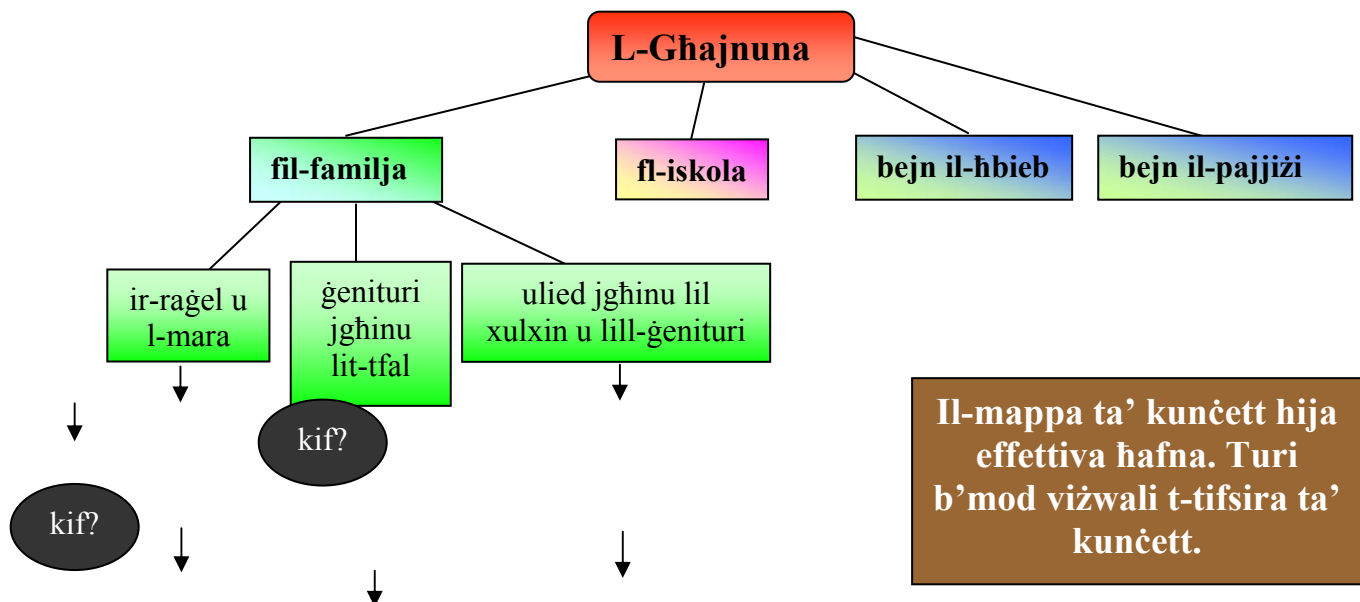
L-Għajnuna

fil-familja

fl-iskola

bejn il-ħbieb

bejn il-pajjiżi

ir-raġel u l-mara

ġenituri jgħinu lit-tfal

ulied jgħinu lil xulxin u lill-ġenituri

kif?

kif?

Il-mappa ta' kunċett hija effettiva ħafna. Turi b'mod viżwali t-tifsira ta' kunċett.